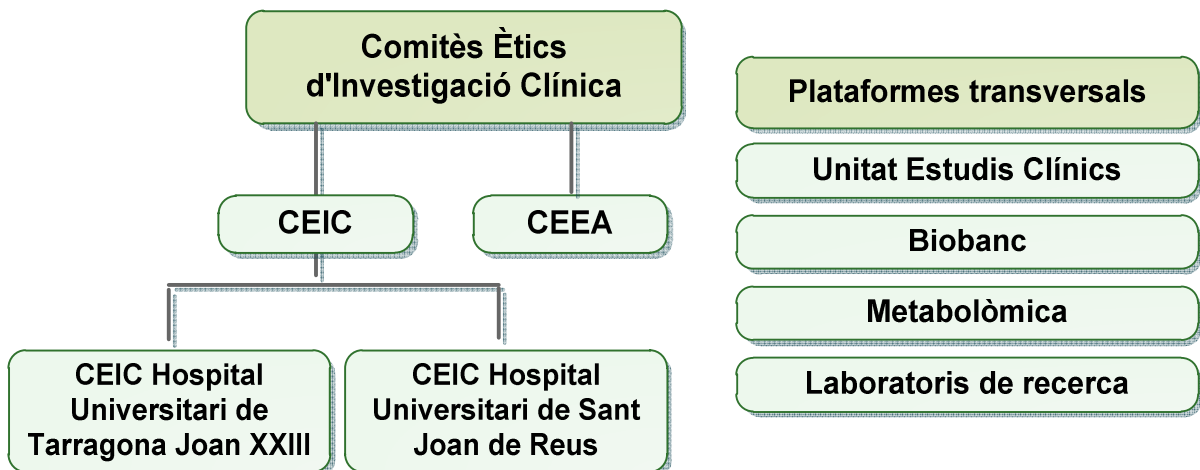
Comitès Ètics d'Investigació Clínica

CEIC

CEEA

CEIC Hospital Universitari de Tarragona Joan XXIII

CEIC Hospital Universitari de Sant Joan de Reus

Plataformes transversals

Unitat Estudis Clínics

Biobanc

Metabolòmica

Laboratoris de recerca